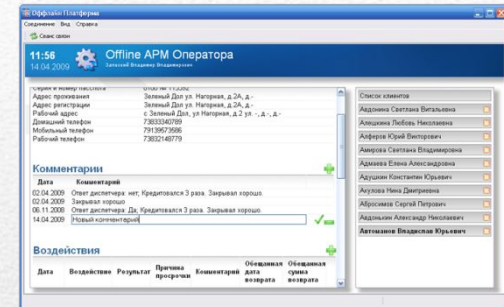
Оффлайн Платформа
Соединение Вид Справка
Сеанс связи

11:56
14.04.2009
Offline АРМ Оператора
Запасной Владимир Владимирович

Серия и номер паспорта 0100 № 113302
Адрес проживания Зеленый Дол ул. Нагорная, д.2А, д.-
Адрес регистрации Зеленый Дол ул. Нагорная, д.2А, д.-
Рабочий адрес с Зеленый Дол, ул Нагорная, д 2 ул. -, д.-, д.-
Домашний телефон 73833340789
Мобильный телефон 79139573586
Рабочий телефон 73832149779

Комментарии

| Дата | Комментарий |
|---|---|
| 02.04.2009 | Ответ диспетчера: нет; Кредитовался 3 раза. Закрывал хорошо. |
| 02.04.2009 | Закрывал хорошо |
| 06.11.2008 | Ответ диспетчера: Да; Кредитовался 3 раза. Закрывал хорошо. |
| 14.04.2009 | Новый комментарий |

Воздействия

| Дата | Воздействие | Результат | Причина просрочки | Комментарий | Обещанная дата возврата | Обещанная сумма возврата |
|---|---|---|---|---|---|---|

Список клиентов
Авдонина Светлана Витальевна
Алешкина Любовь Николаевна
Алферов Юрий Викторович
Амирова Светлана Владимировна
Адмаева Елена Александровна
Юрьевич
Адушкин Константин Юрьевич
Ахулова Нина Дмитриевна
Абросимов Сергей Петрович
Авдонькин Александр Николаевич
Автомонов Владислав Юрьевич